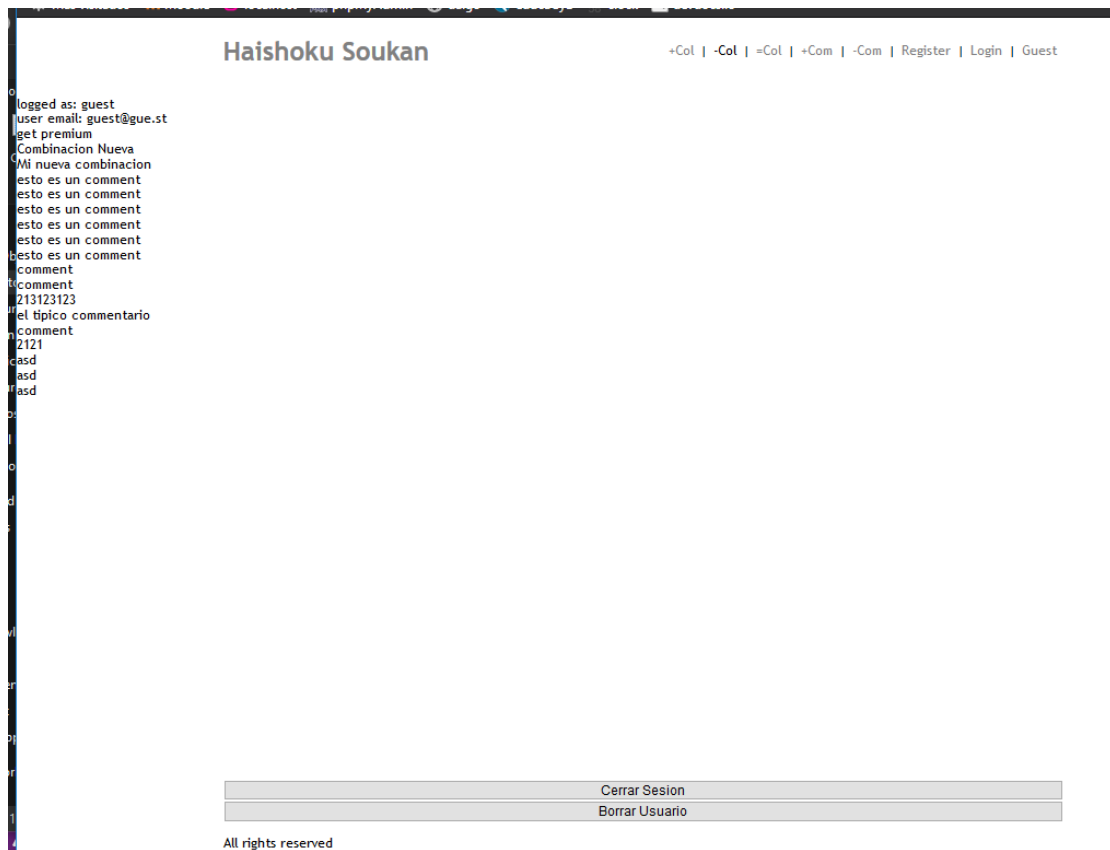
Haishoku Soukan

+Col | -Col | =Col | +Com | -Com | Register | Login | Guest

logged as: guest
user email: guest@gue.st
get premium
Combinacion Nueva
Mi nueva combinacion
esto es un comment
esto es un comment
esto es un comment
esto es un comment
esto es un comment
esto es un comment
comment
comment
213123123
el tipico commentario
comment
2121
asd
asd
asd

Cerrar Sesion
Borrar Usuario

All rights reserved